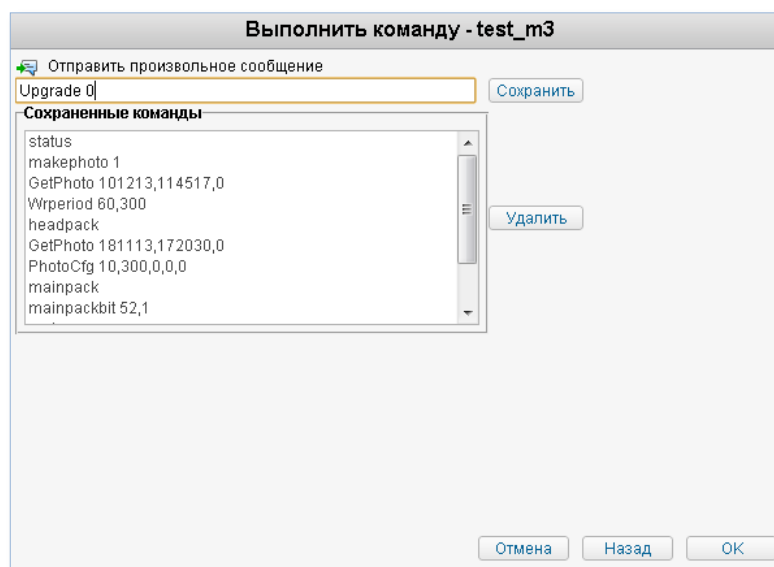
Выполнить команду - test_m3

Отправить произвольное сообщение

Upgrade 0

Сохранить

Сохраненные команды

status
makephoto 1
GetPhoto 101213,114517,0
Wrperiod 60,300
headpack
GetPhoto 181113,172030,0
PhotoCfg 10,300,0,0,0
mainpack
mainpackbit 52,1

Удалить

Отмена

Назад

OK